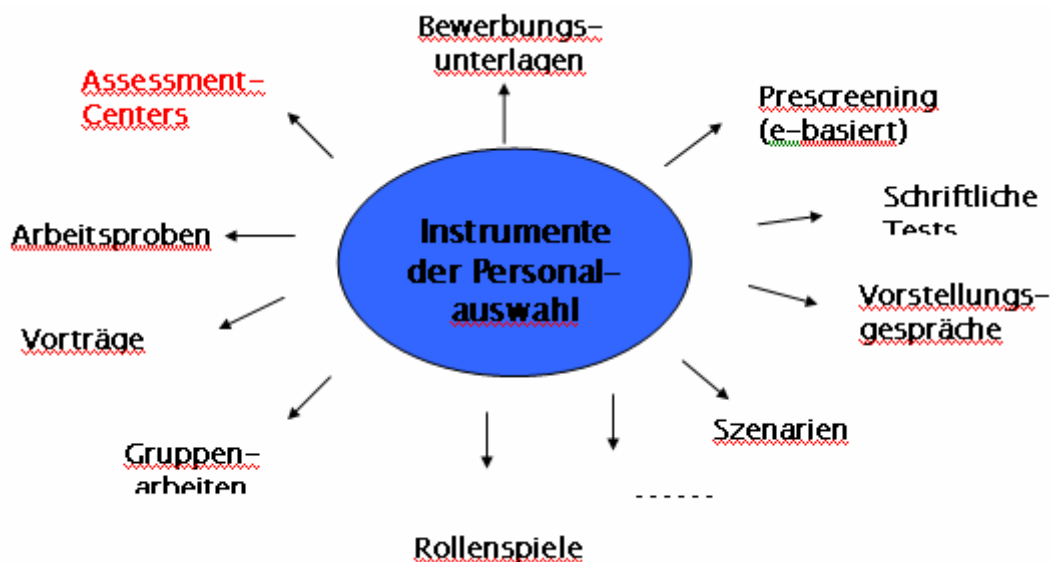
Instrumente der Personal-auswahl

Bewerbungs-unterlagen

Prescreening (e-basiert)

Schriftliche Tests

Vorstellungs-gespräche

Szenarien

------

Rollenspiele

Gruppen-arbeiten

Vorträge

Arbeitsproben

Assessment-Centers